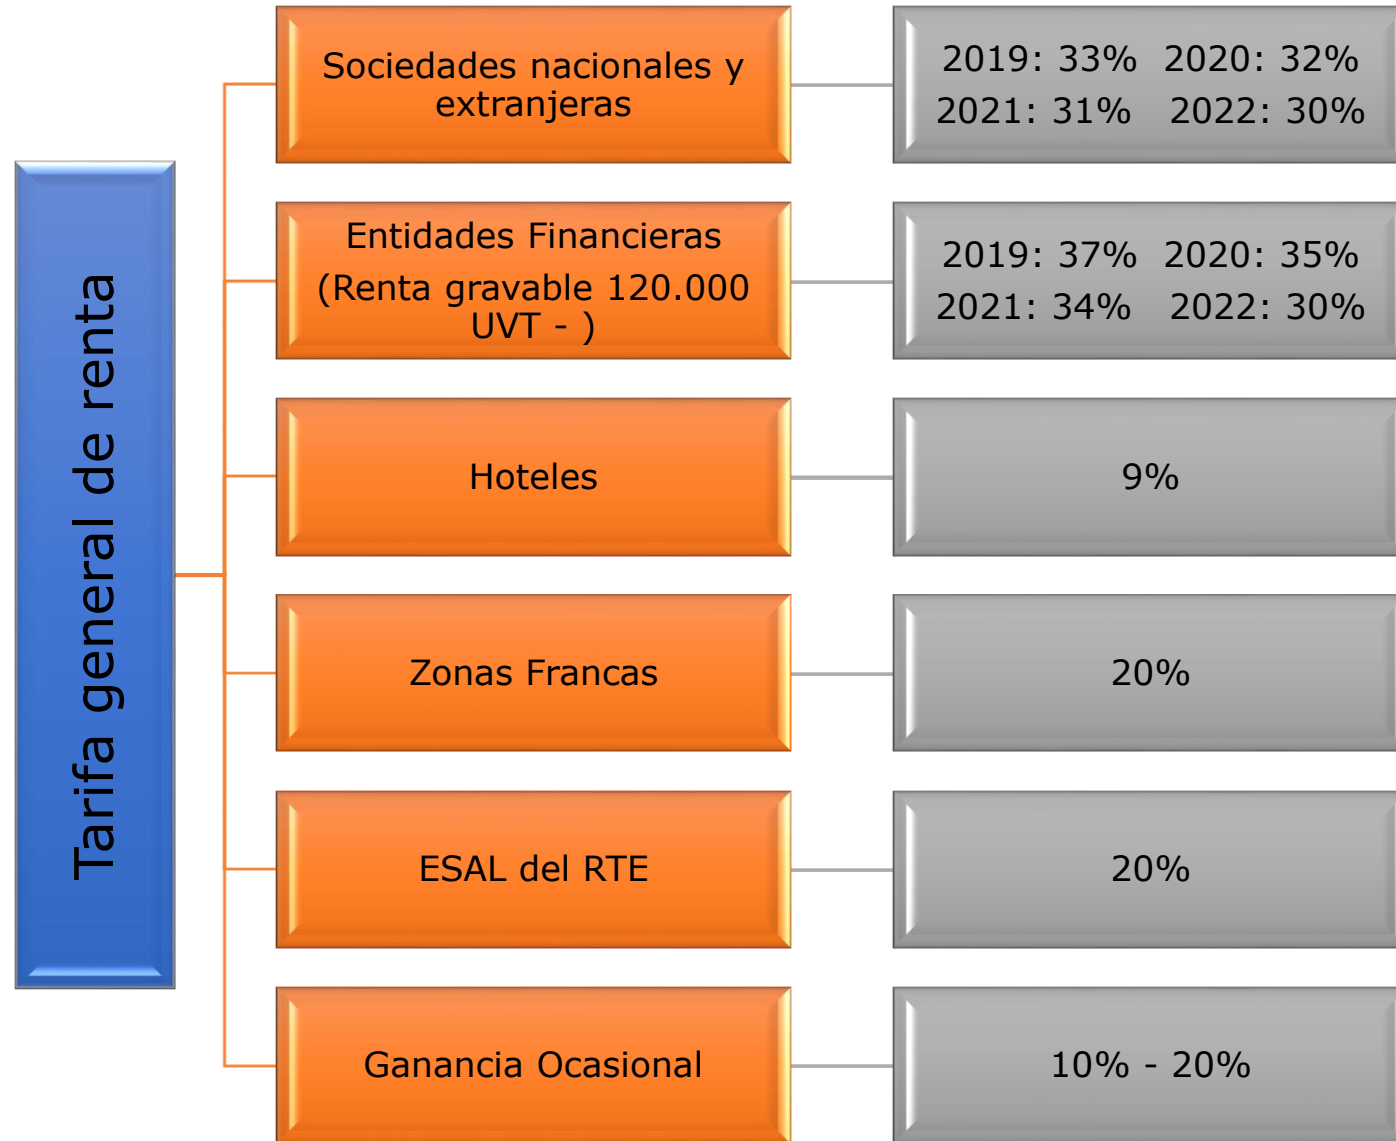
Tarifa general de renta

Sociedades nacionales y extranjeras

2019: 33% 2020: 32%
2021: 31% 2022: 30%

Entidades Financieras
(Renta gravable 120.000 UVT - )

2019: 37% 2020: 35%
2021: 34% 2022: 30%

Hoteles

9%

Zonas Francas

20%

ESAL del RTE

20%

Ganancia Ocasional

10% - 20%